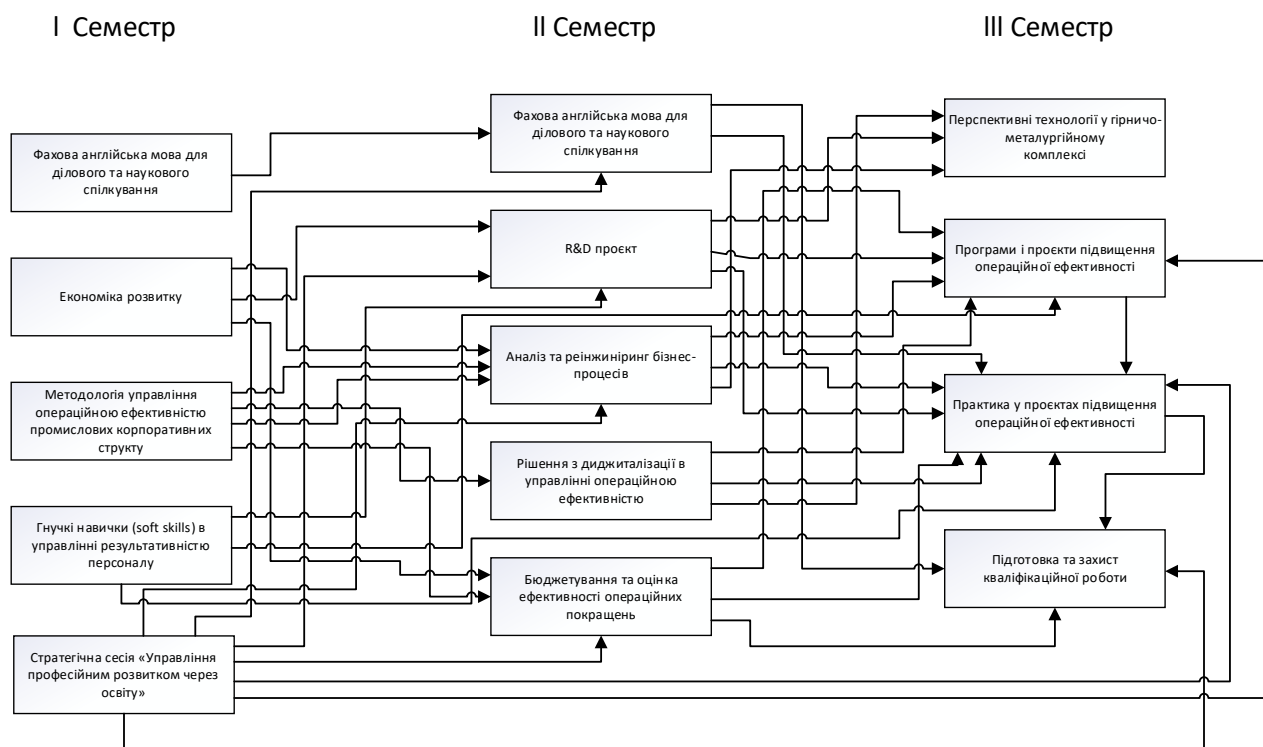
I Семестр

II Семестр

III Семестр

Фахова англійська мова для ділового та наукового спілкування

Економіка розвитку

Методологія управління операційною ефективністю промислових корпоративних структу

Гнучкі навички (soft skills) в управлінні результативністю персоналу

Стратегічна сесія «Управління професійним розвитком через освіту»

Фахова англійська мова для ділового та наукового спілкування

R&D проєкт

Аналіз та реінжиніринг бізнес-процесів

Рішення з диджиталізації в управлінні операційною ефективністю

Бюджетування та оцінка ефективності операційних покращень

Перспективні технології у гірничо-металургійному комплексі

Програми і проєкти підвищення операційної ефективності

Практика у проєктах підвищення операційної ефективності

Підготовка та захист кваліфікаційної роботи